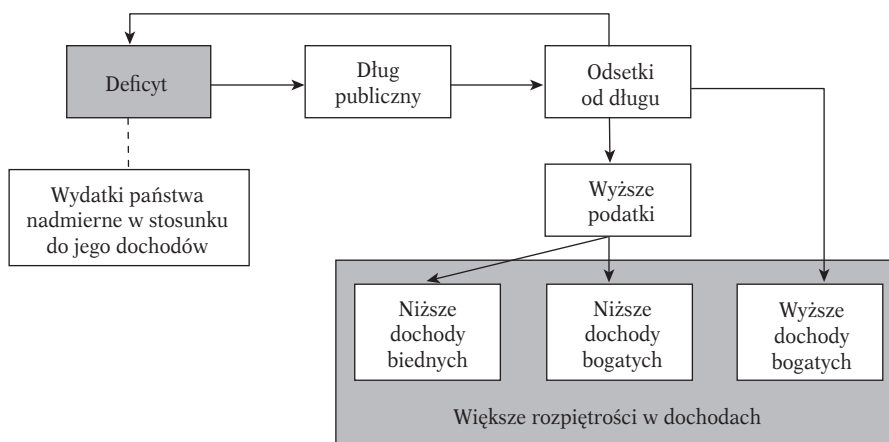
Deficyt

Dług publiczny

Odsetki od długu

Wydatki państwa nadmierne w stosunku do jego dochodów

Wyższe podatki

Niższe dochody biednych

Niższe dochody bogatych

Wyższe dochody bogatych

Większe rozpiętrości w dochodach